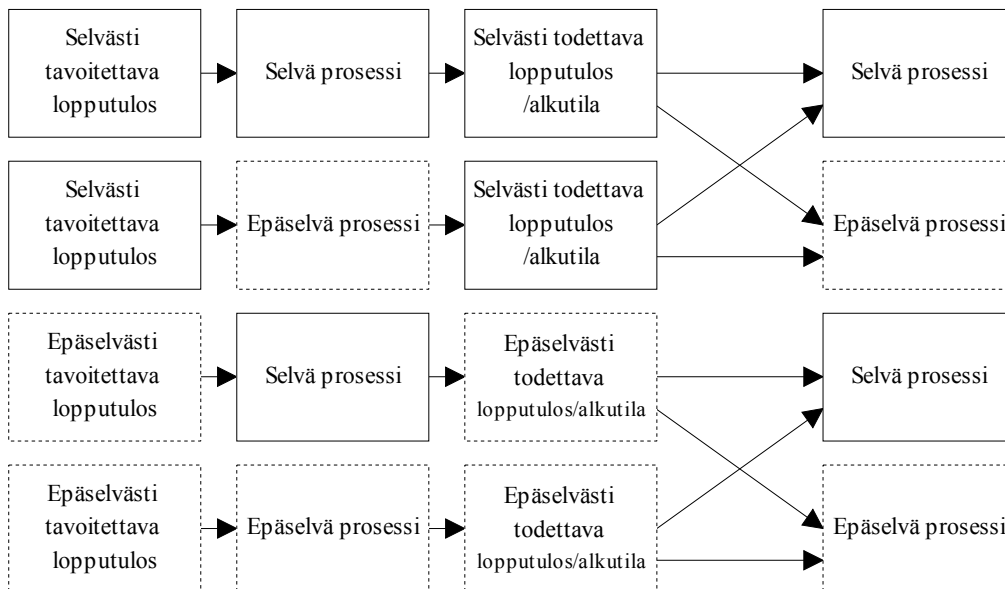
Selvästi tavoitettava lopputulos

Selvä prosessi

Selvästi todettava lopputulos /alkutila

Selvä prosessi

Selvästi tavoitettava lopputulos

Epäselvä prosessi

Selvästi todettava lopputulos /alkutila

Epäselvä prosessi

Epäselvästi tavoitettava lopputulos

Selvä prosessi

Epäselvästi todettava lopputulos/alkutila

Selvä prosessi

Epäselvästi tavoitettava lopputulos

Epäselvä prosessi

Epäselvästi todettava lopputulos/alkutila

Epäselvä prosessi